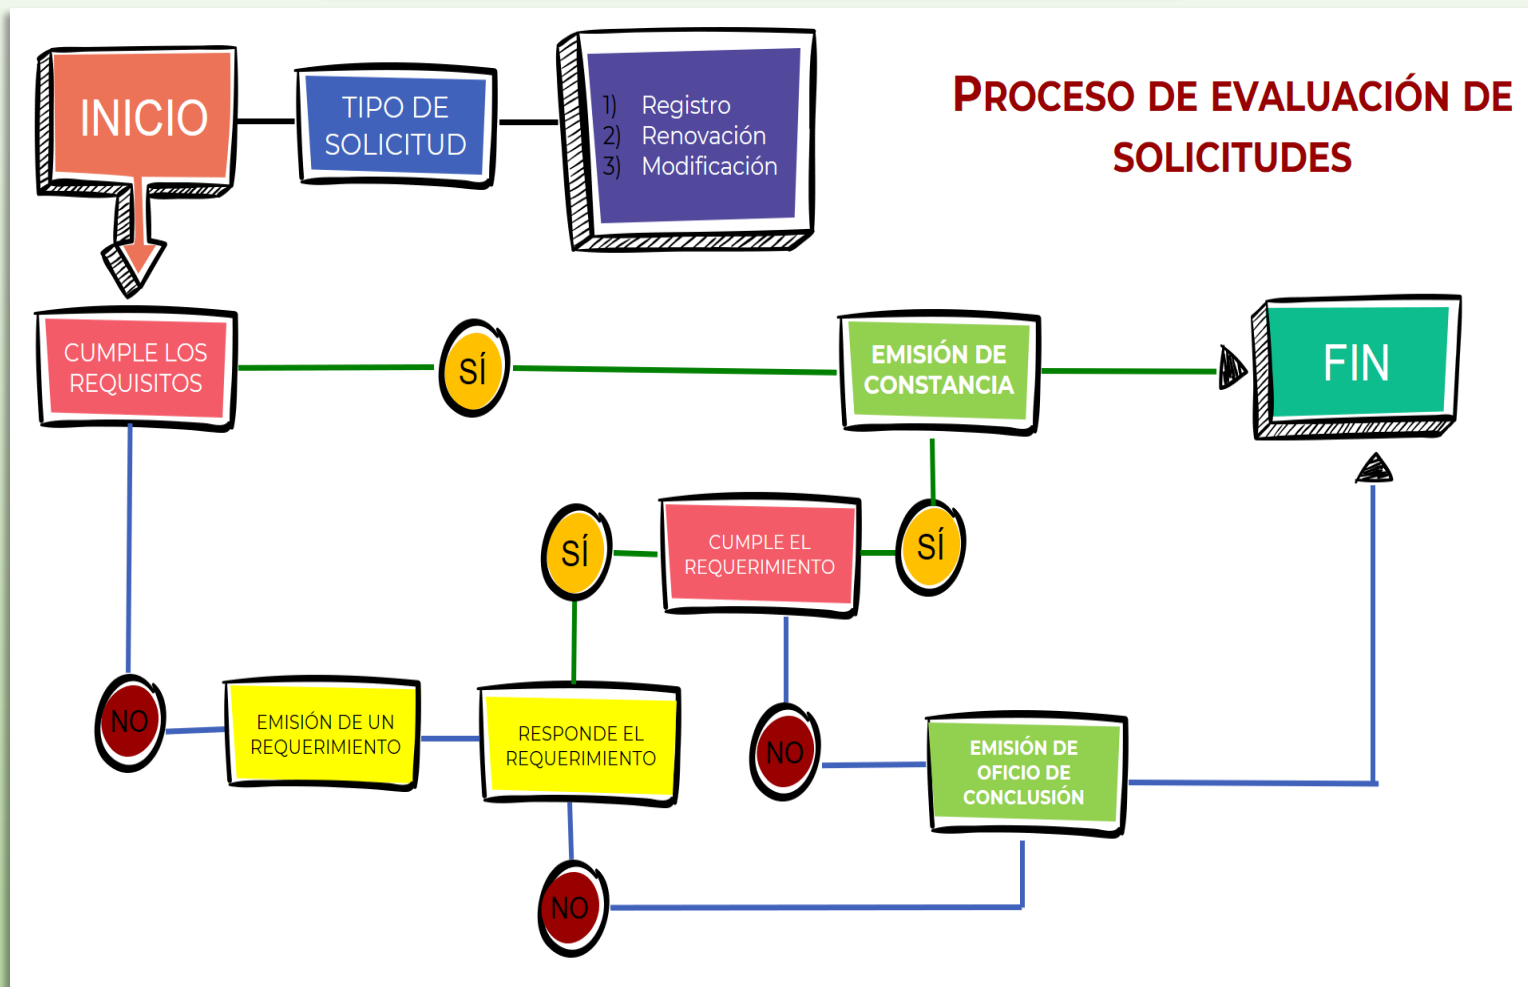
INICIO

TIPO DE SOLICITUD

1) Registro
2) Renovación
3) Modificación

PROCESO DE EVALUACIÓN DE SOLICITUDES

CUMPLE LOS REQUISITOS

SÍ

EMISIÓN DE CONSTANCIA

FIN

SÍ

CUMPLE EL REQUERIMIENTO

SÍ

NO

EMISIÓN DE UN REQUERIMIENTO

RESPONDE EL REQUERIMIENTO

NO

EMISIÓN DE OFICIO DE CONCLUSIÓN

NO